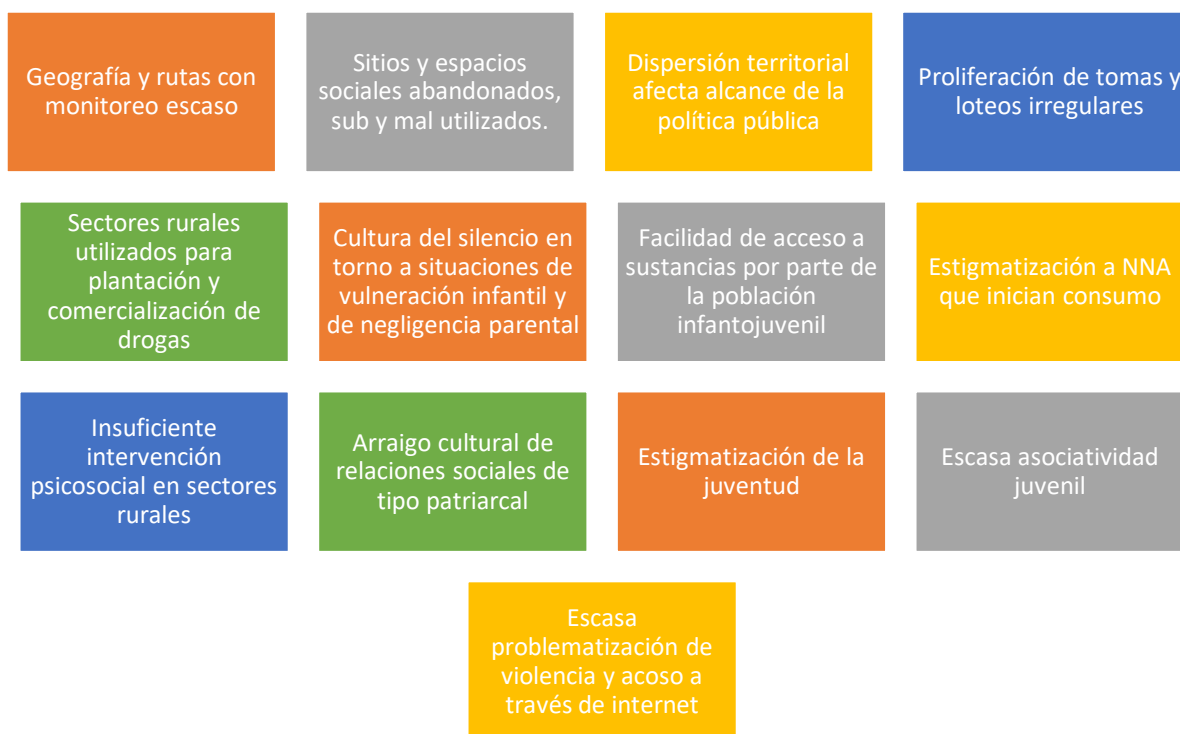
Geografía y rutas con monitoreo escaso

Sitios y espacios sociales abandonados, sub y mal utilizados.

Dispersión territorial afecta alcance de la política pública

Proliferación de tomas y loteos irregulares

Sectores rurales utilizados para plantación y comercialización de drogas

Cultura del silencio en torno a situaciones de vulneración infantil y de negligencia parental

Facilidad de acceso a sustancias por parte de la población infantojuvenil

Estigmatización a NNA que inician consumo

Insuficiente intervención psicosocial en sectores rurales

Arraigo cultural de relaciones sociales de tipo patriarcal

Estigmatización de la juventud

Escasa asociatividad juvenil

Escasa problematización de violencia y acoso a través de internet